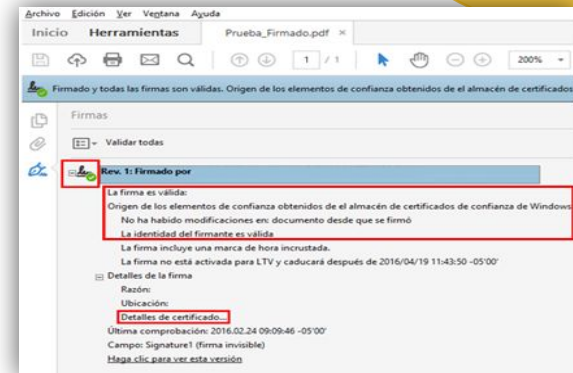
Archivo Edición Ver Ventana Ayuda

Inicio Herramientas Prueba_Firmado.pdf ×

1 / 1 200%

Firmado y todas las firmas son válidas. Origen de los elementos de confianza obtenidos de el almacén de certificados

Firmas

Validar todas

Rev. 1: Firmado por

La firma es válida:

Origen de los elementos de confianza obtenidos de el almacén de certificados de confianza de Windows

No ha habido modificaciones en: documento desde que se firmó

La identidad del firmante es válida

La firma incluye una marca de hora incrustada.

La firma no está activada para LTV y caducará después de 2016/04/19 11:43:50 -05'00'

Detalles de la firma

Razón:

Ubicación:

Detalles de certificado...

Última comprobación: 2016.02.24 09:09:46 -05'00'

Campo: Signature1 (firma invisible)

Haga clic para ver esta versión